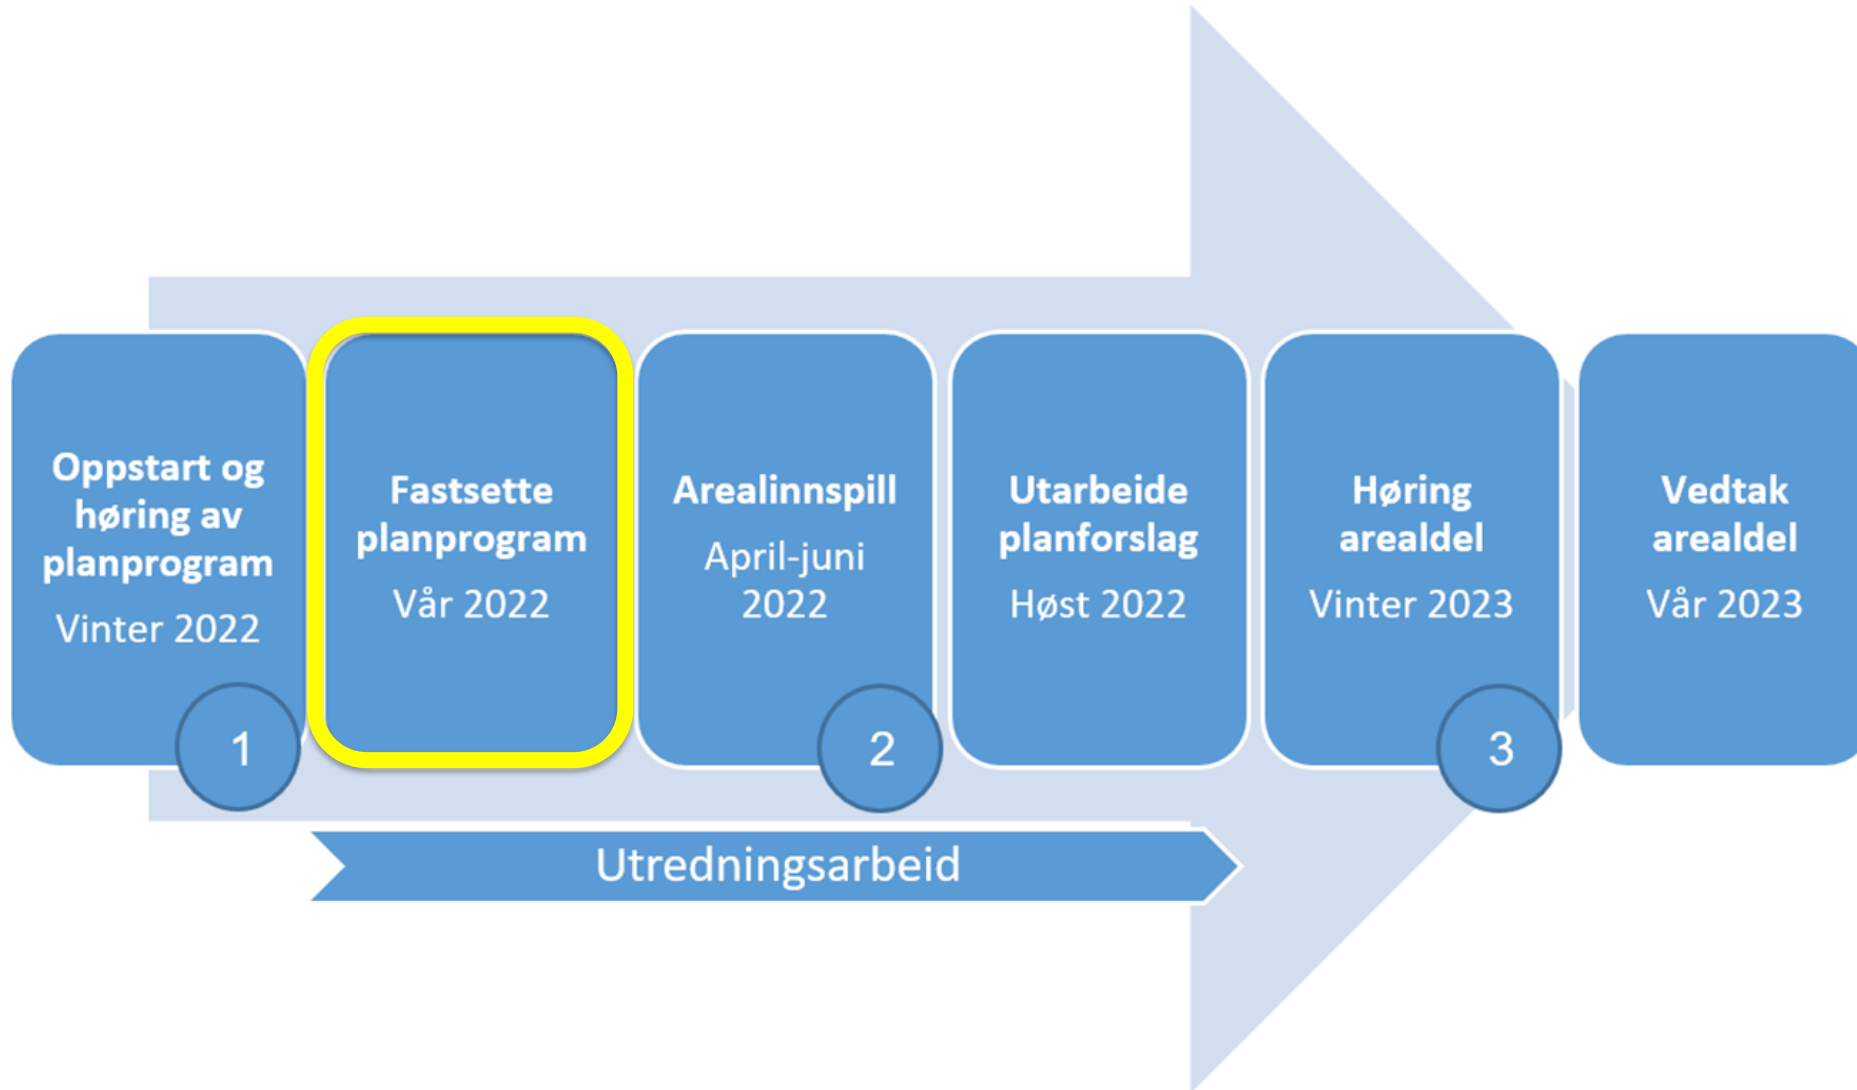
Oppstart og høring av planprogram
Vinter 2022
1

Fastsette planprogram
Vår 2022

Arealinnspill
April-juni 2022
2

Utarbeide planforslag
Høst 2022

Høring arealdel
Vinter 2023
3

Vedtak arealdel
Vår 2023

Utredningsarbeid